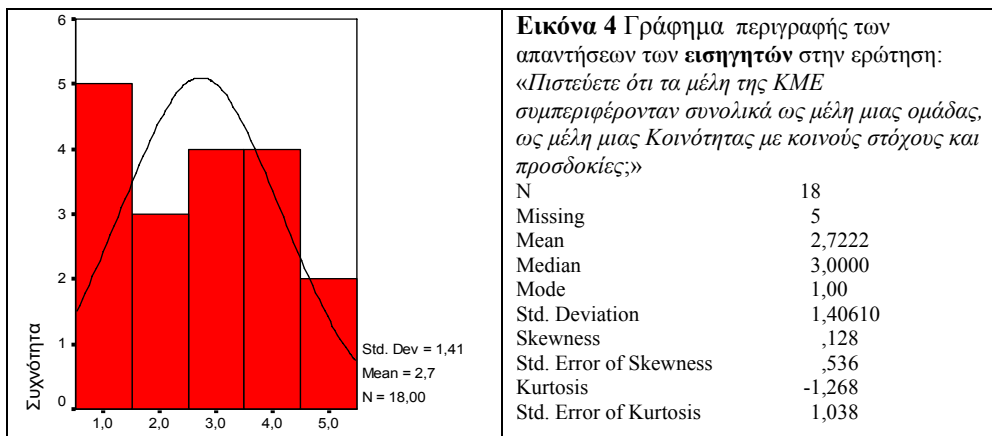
6
5
4
3
2
1
0
Συχνότητα
1,0 2,0 3,0 4,0 5,0
Std. Dev = 1,41
Mean = 2,7
N = 18,00

**Εικόνα 4** Γράφημα περιγραφής των απαντήσεων των **εισηγητών** στην ερώτηση: «*Πιστεύετε ότι τα μέλη της ΚΜΕ συμπεριφέρονταν συνολικά ως μέλη μιας ομάδας, ως μέλη μιας Κοινότητας με κοινούς στόχους και προσδοκίες;*»

| | |
|---|---|
| N | 18 |
| Missing | 5 |
| Mean | 2,7222 |
| Median | 3,0000 |
| Mode | 1,00 |
| Std. Deviation | 1,40610 |
| Skewness | ,128 |
| Std. Error of Skewness | ,536 |
| Kurtosis | -1,268 |
| Std. Error of Kurtosis | 1,038 |